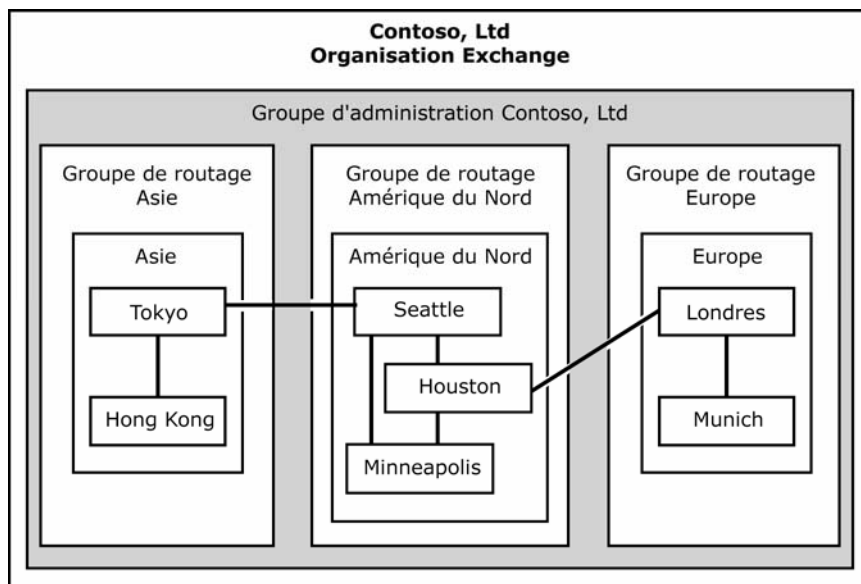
Contoso, Ltd
Organisation Exchange

Groupe d'administration Contoso, Ltd

Groupe de routage Asie

Asie

Tokyo

Hong Kong

Groupe de routage Amérique du Nord

Amérique du Nord

Seattle

Houston

Minneapolis

Groupe de routage Europe

Europe

Londres

Munich